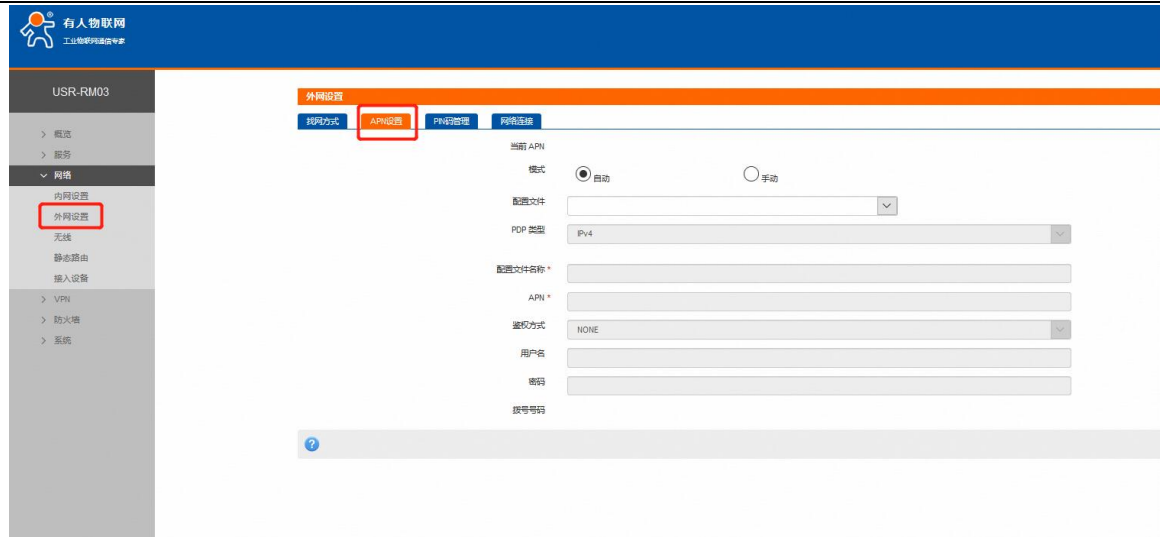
有人物联网
工业物联网通信专家

USR-RM03

> 概览
> 服务
∨ 网络
内网设置
外网设置
无线
静态路由
接入设备
> VPN
> 防火墙
> 系统

外网设置

找网方式 | APN设置 | PIN码管理 | 网络连接

当前 APN

模式 自动 手动

配置文件

PDP 类型 IPv4

配置文件名称 *

APN *

鉴权方式 NONE

用户名

密码

拨号号码